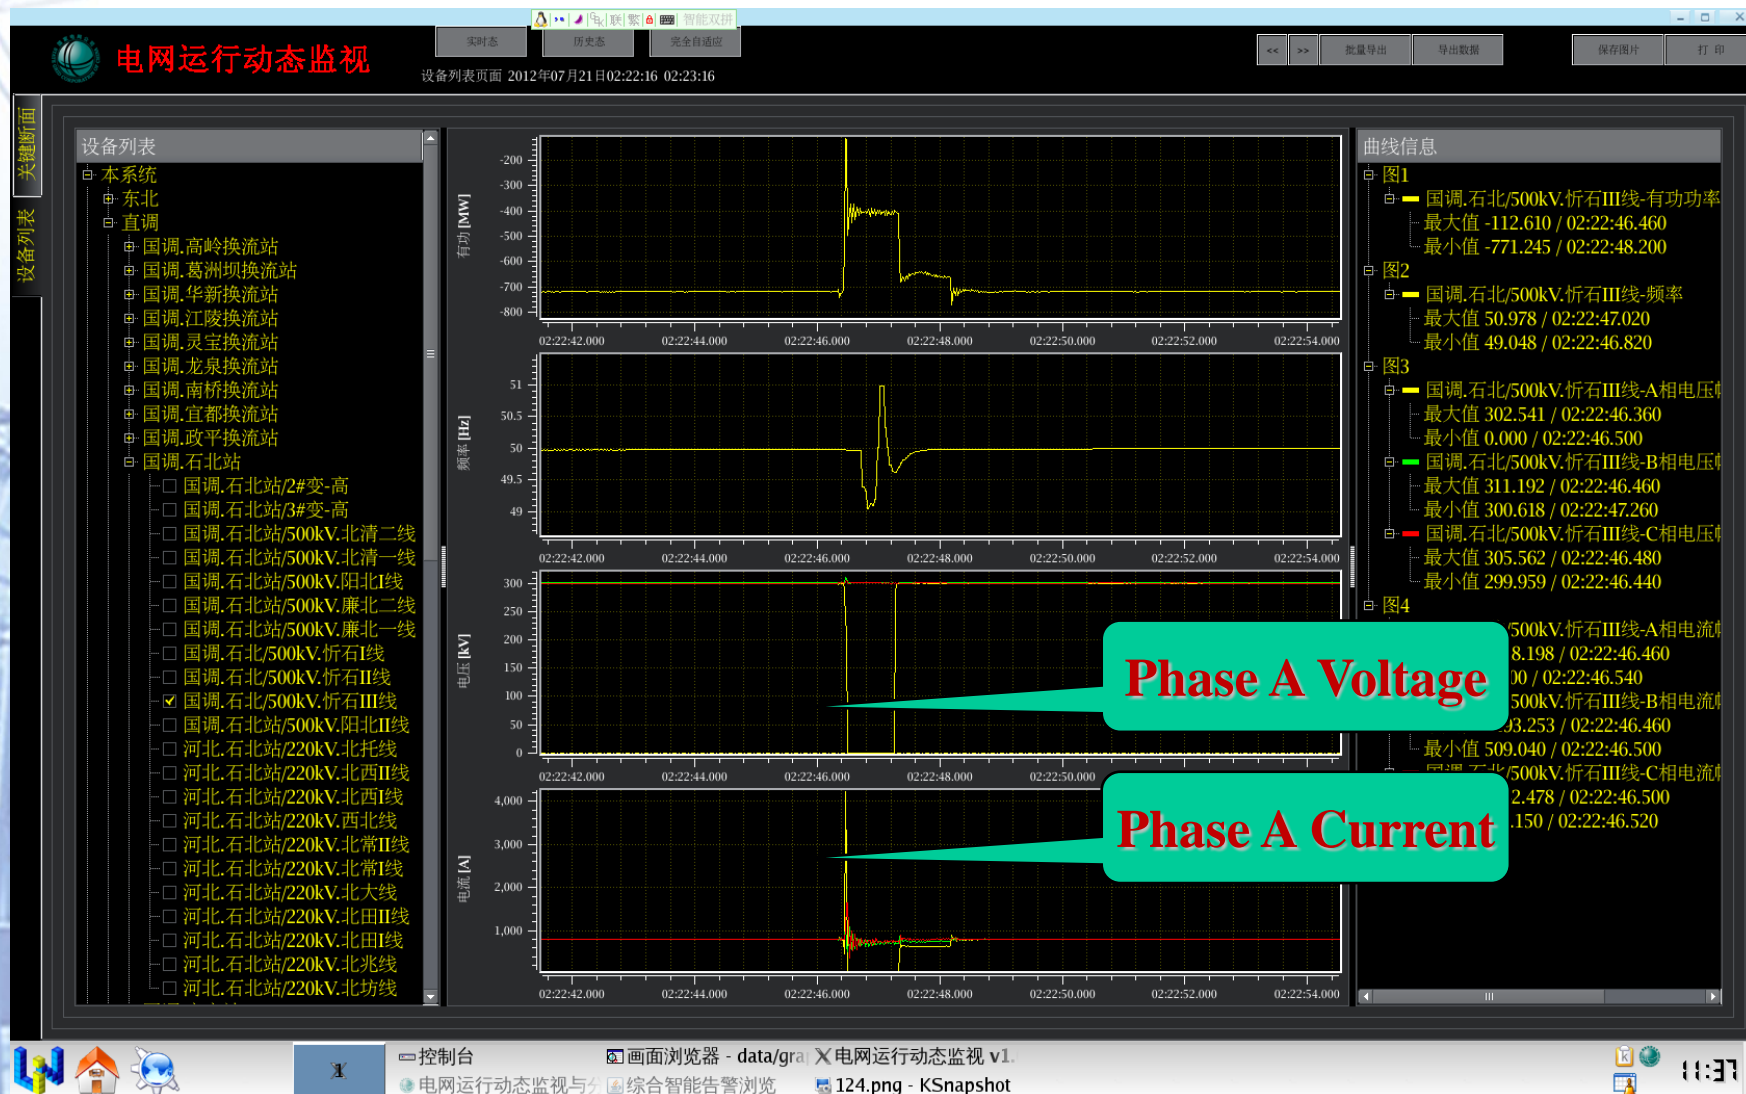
电网运行动态监视

实时态 历史态 完全自适应

设备列表页面 2012年07月21日02:22:16 02:23:16

<< >> 批量导出 导出数据 保存图片 打印

关键断面
设备列表

设备列表
本系统
东北
直调
国调.高岭换流站
国调.葛洲坝换流站
国调.华新换流站
国调.江陵换流站
国调.灵宝换流站
国调.龙泉换流站
国调.南桥换流站
国调.宜都换流站
国调.政平换流站
国调.石北站
国调.石北站/2#变-高
国调.石北站/3#变-高
国调.石北站/500kV.北清二线
国调.石北站/500kV.北清一线
国调.石北站/500kV.阳北I线
国调.石北站/500kV.廉北二线
国调.石北站/500kV.廉北一线
国调.石北/500kV.忻石I线
国调.石北/500kV.忻石II线
国调.石北/500kV.忻石III线
国调.石北站/500kV.阳北II线
河北.石北站/220kV.北托线
河北.石北站/220kV.北西II线
河北.石北站/220kV.北西I线
河北.石北站/220kV.西北线
河北.石北站/220kV.北常II线
河北.石北站/220kV.北常I线
河北.石北站/220kV.北大线
河北.石北站/220kV.北田II线
河北.石北站/220kV.北田I线
河北.石北站/220kV.北兆线
河北.石北站/220kV.北坊线

有功 [MW]
-200 -300 -400 -500 -600 -700 -800
02:22:42.000 02:22:44.000 02:22:46.000 02:22:48.000 02:22:50.000 02:22:52.000 02:22:54.000

频率 [Hz]
51 50.5 50 49.5 49
02:22:42.000 02:22:44.000 02:22:46.000 02:22:48.000 02:22:50.000 02:22:52.000 02:22:54.000

电压 [kV]
300 250 200 150 100 50 0
02:22:42.000 02:22:44.000 02:22:46.000 02:22:48.000 02:22:50.000

电流 [A]
4,000 3,000 2,000 1,000
02:22:42.000 02:22:44.000 02:22:46.000 02:22:48.000 02:22:50.000 02:22:52.000 02:22:54.000

Phase A Voltage

Phase A Current

曲线信息
图1
国调.石北/500kV.忻石III线-有功功率
最大值 -112.610 / 02:22:46.460
最小值 -771.245 / 02:22:48.200
图2
国调.石北/500kV.忻石III线-频率
最大值 50.978 / 02:22:47.020
最小值 49.048 / 02:22:46.820
图3
国调.石北/500kV.忻石III线-A相电压
最大值 302.541 / 02:22:46.360
最小值 0.000 / 02:22:46.500
国调.石北/500kV.忻石III线-B相电压
最大值 311.192 / 02:22:46.460
最小值 300.618 / 02:22:47.260
国调.石北/500kV.忻石III线-C相电压
最大值 305.562 / 02:22:46.480
最小值 299.959 / 02:22:46.440
图4
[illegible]500kV.忻石III线-A相电流
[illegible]8.198 / 02:22:46.460
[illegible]00 / 02:22:46.540
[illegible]500kV.忻石III线-B相电流
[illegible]93.253 / 02:22:46.460
最小值 509.040 / 02:22:46.500
国调.石北/500kV.忻石III线-C相电流
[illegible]2.478 / 02:22:46.500
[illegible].150 / 02:22:46.520

控制台
画面浏览器 - data/gra
电网运行动态监视 v1.
电网运行动态监视与分
综合智能告警浏览
124.png - KSnapshot
11:37